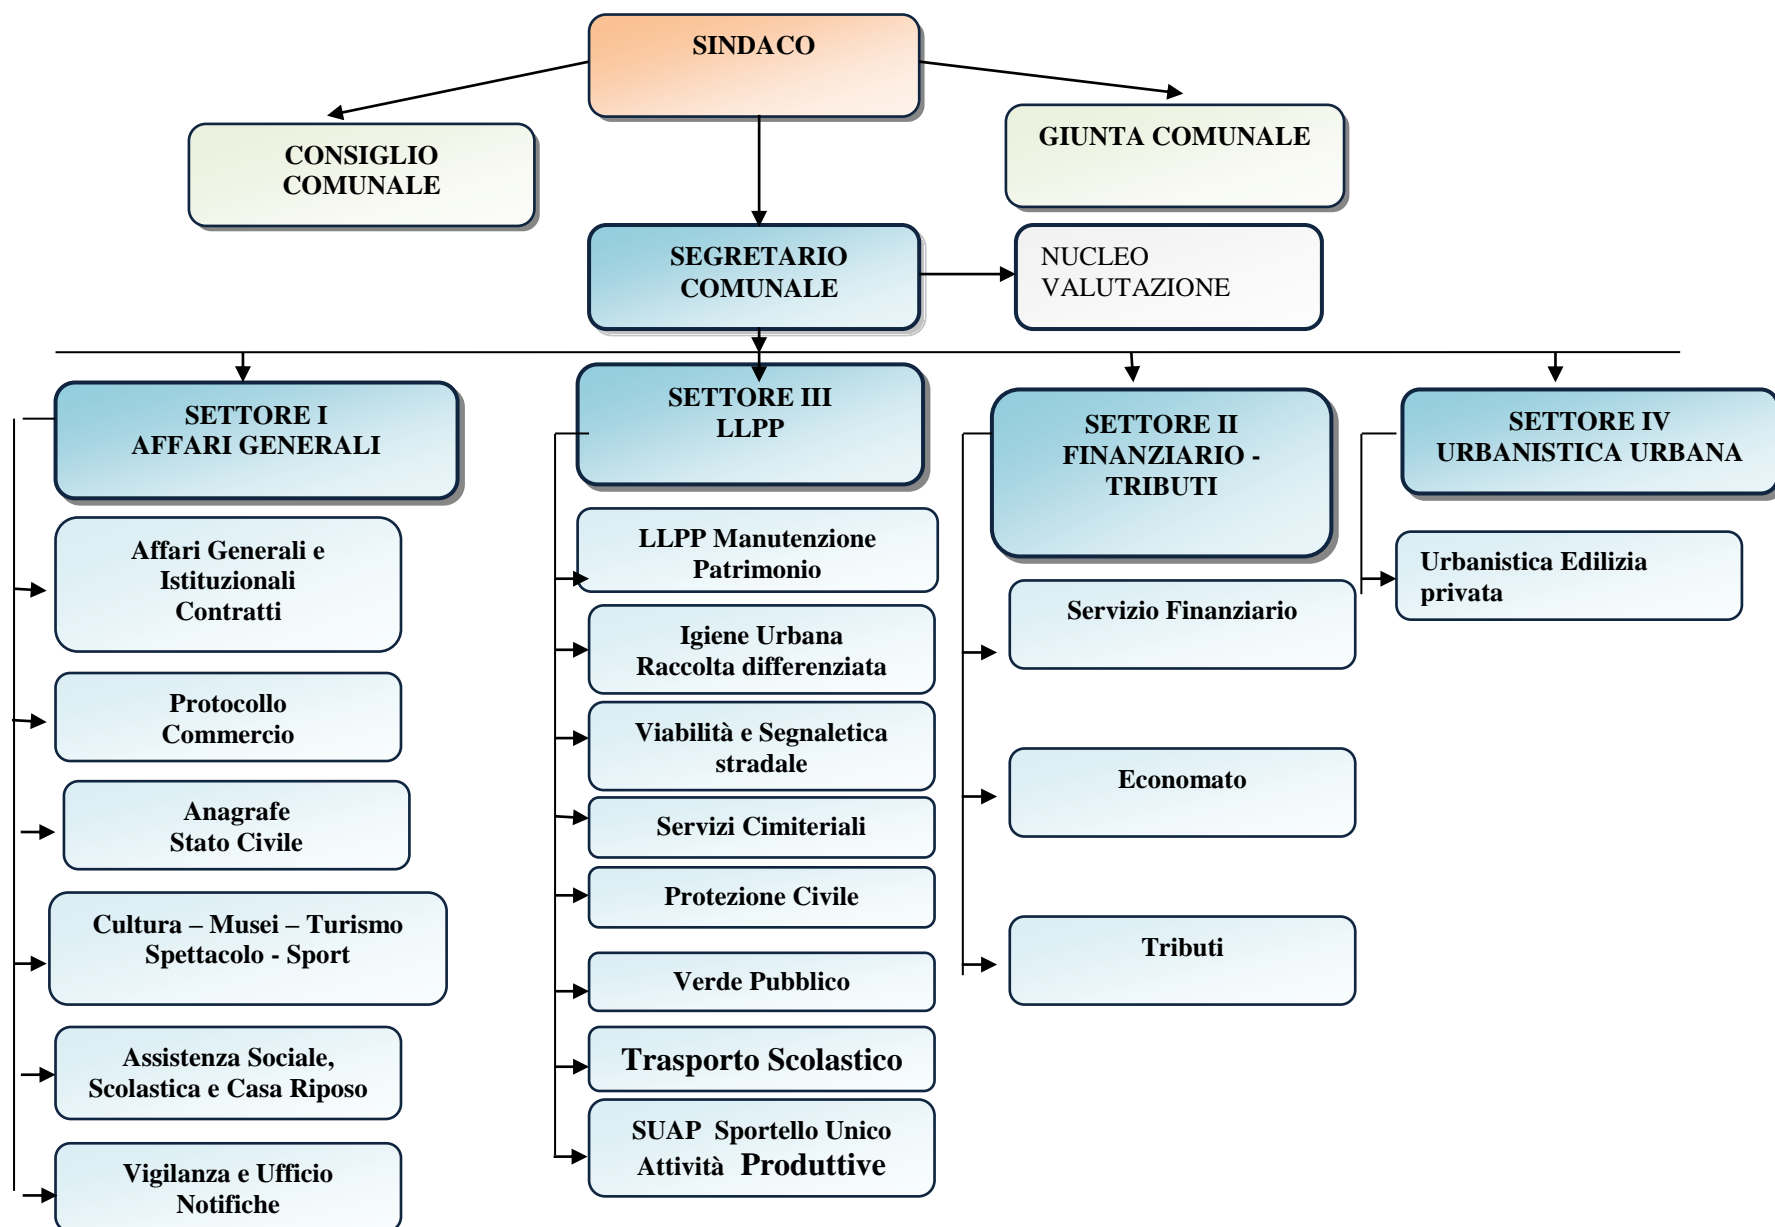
SINDACO

CONSIGLIO COMUNALE

GIUNTA COMUNALE

SEGRETARIO COMUNALE

NUCLEO VALUTAZIONE

SETTORE I
AFFARI GENERALI

Affari Generali e Istituzionali Contratti

Protocollo Commercio

Anagrafe Stato Civile

Cultura – Musei – Turismo Spettacolo - Sport

Assistenza Sociale, Scolastica e Casa Riposo

Vigilanza e Ufficio Notifiche

SETTORE III
LLPP

LLPP Manutenzione Patrimonio

Igiene Urbana Raccolta differenziata

Viabilità e Segnaletica stradale

Servizi Cimiteriali

Protezione Civile

Verde Pubblico

Trasporto Scolastico

SUAP Sportello Unico Attività Produttive

SETTORE II
FINANZIARIO - TRIBUTI

Servizio Finanziario

Economato

Tributi

SETTORE IV
URBANISTICA URBANA

Urbanistica Edilizia privata